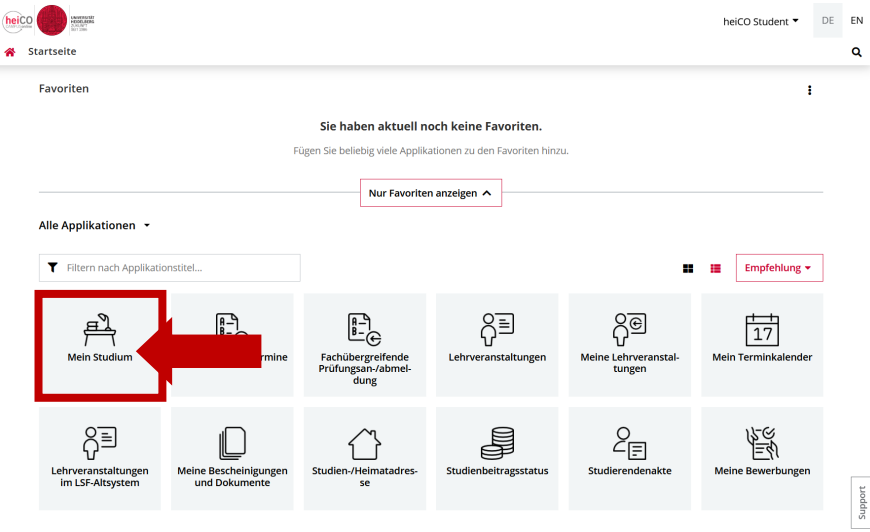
heiCO UNIVERSITÄT HEIDELBERG ZUKUNFT SEIT 1386

heiCO Student DE EN

Startseite

Favoriten

Sie haben aktuell noch keine Favoriten.

Fügen Sie beliebig viele Applikationen zu den Favoriten hinzu.

Nur Favoriten anzeigen

Alle Applikationen

Filtern nach Applikationstitel...

Empfehlung

Mein Studium

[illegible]rmine

Fachübergreifende Prüfungsan-/abmeldung

Lehrveranstaltungen

Meine Lehrveranstaltungen

17

Mein Terminkalender

Lehrveranstaltungen im LSF-Altsystem

Meine Bescheinigungen und Dokumente

Studien-/Heimatadresse

Studienbeitragsstatus

Studierendenakte

Meine Bewerbungen

Support